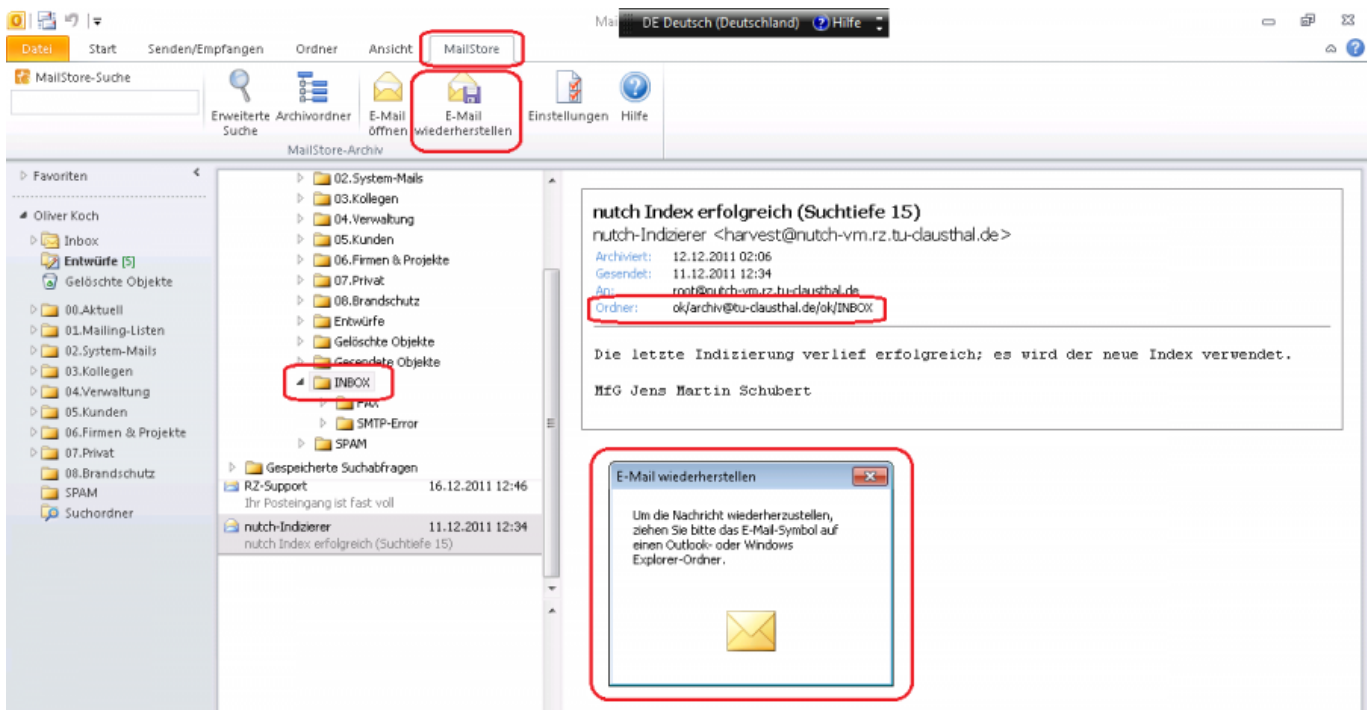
Mai DE Deutsch (Deutschland) Hilfe

Datei Start Senden/Empfangen Ordner Ansicht MailStore

MailStore-Suche

Erweiterte Suche Archivordner E-Mail öffnen E-Mail wiederherstellen Einstellungen Hilfe

MailStore-Archiv

Favoriten

Oliver Koch
Inbox
Entwürfe [5]
Gelöschte Objekte
00.Aktuell
01.Mailing-Listen
02.System-Mails
03.Kollegen
04.Verwaltung
05.Kunden
06.Firmen & Projekte
07.Privat
08.Brandschutz
SPAM
Suchordner

02.System-Mails
03.Kollegen
04.Verwaltung
05.Kunden
06.Firmen & Projekte
07.Privat
08.Brandschutz
Entwürfe
Gelöschte Objekte
Gesendete Objekte
INBOX
FAX
SMTP-Error
SPAM
Gespeicherte Suchabfragen

RZ-Support 16.12.2011 12:46
Ihr Posteingang ist fast voll

nutch-Indizierer 11.12.2011 12:34
nutch Index erfolgreich (Suchtiefe 15)

nutch Index erfolgreich (Suchtiefe 15)
nutch-Indizierer <harvest@nutch-vm.rz.tu-clausthal.de>
Archiviert: 12.12.2011 02:06
Gesendet: 11.12.2011 12:34
An: root@nutch-vm.rz.tu-clausthal.de
Ordner: ok/archiv@tu-clausthal.de/ok/INBOX

Die letzte Indizierung verlief erfolgreich; es wird der neue Index verwendet.

MfG Jens Martin Schubert

E-Mail wiederherstellen

Um die Nachricht wiederherzustellen, ziehen Sie bitte das E-Mail-Symbol auf einen Outlook- oder Windows Explorer-Ordner.